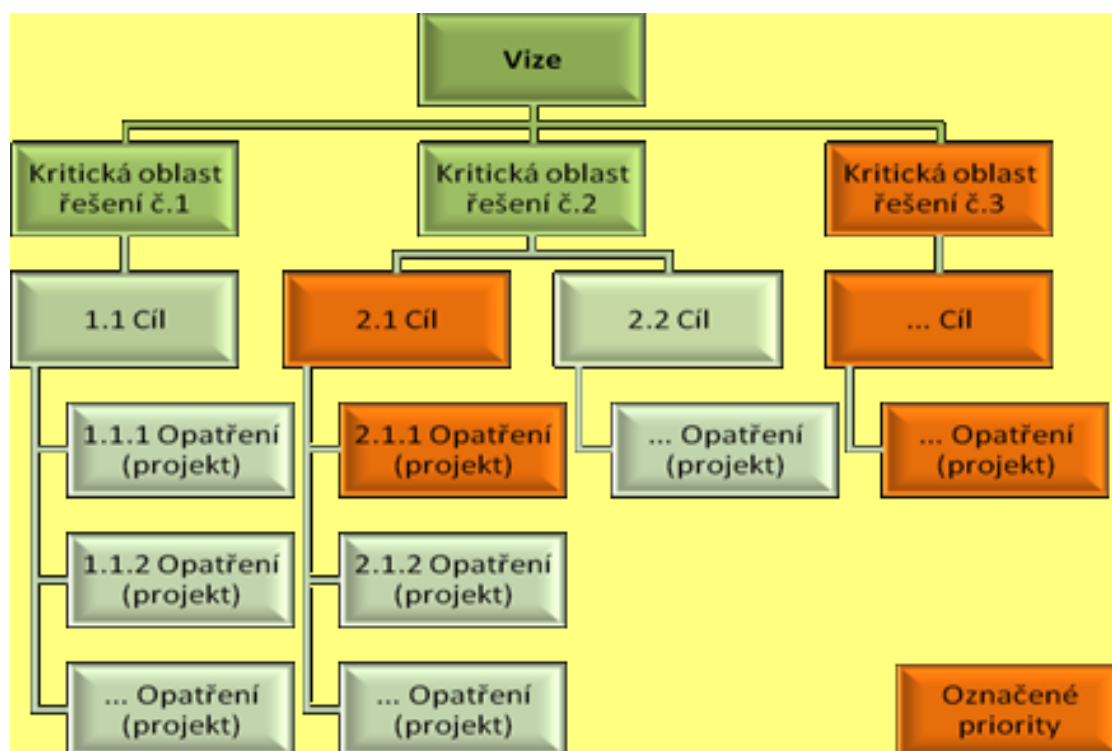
Vize

Kritická oblast řešení č.1

Kritická oblast řešení č.2

Kritická oblast řešení č.3

1.1 Cíl

2.1 Cíl

2.2 Cíl

... Cíl

1.1.1 Opatření (projekt)

2.1.1 Opatření (projekt)

... Opatření (projekt)

... Opatření (projekt)

1.1.2 Opatření (projekt)

2.1.2 Opatření (projekt)

... Opatření (projekt)

... Opatření (projekt)

Označené priority